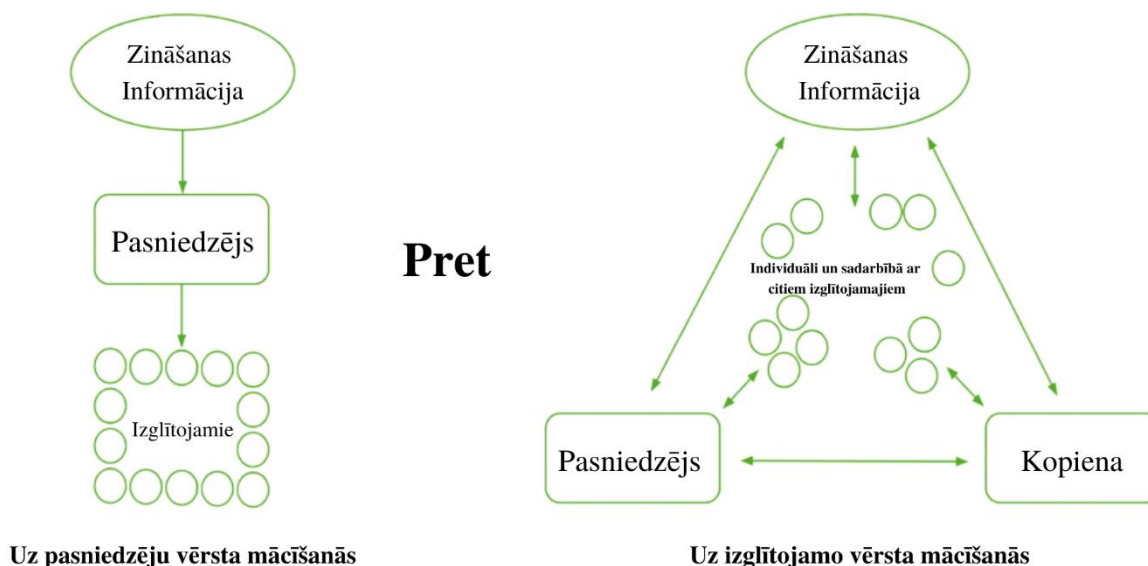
Zināšanas
Informācija

Pasniedzējs

Izglītojamie

Uz pasniedzēju vērsta mācīšanās

Pret

Zināšanas
Informācija

Individuāli un sadarbībā ar citiem izglītojamajiem

Pasniedzējs

Kopiena

Uz izglītojamo vērsta mācīšanās